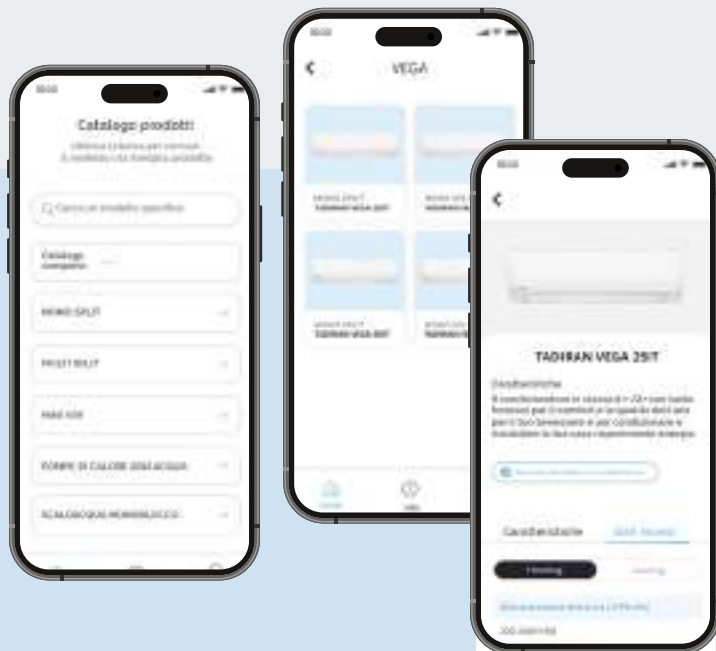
Catalogo prodotti

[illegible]

Cerca un modello specifico

Catalogo
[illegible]

MONO SPLIT

MULTI SPLIT

MAS AIR

POMPE DI CALORE ARIA ACQUA

SCALDACQUA MONOBLOCCO

VEGA

MONO SPLIT
TADIRAN VEGA 25IT

MONO SPLIT
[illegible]

MONO SPLIT
TADIRAN VEGA 35IT

MONO SPLIT
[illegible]

TADIRAN VEGA 25IT

Descrizione

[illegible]

Caratteristiche

Heating

Cooling